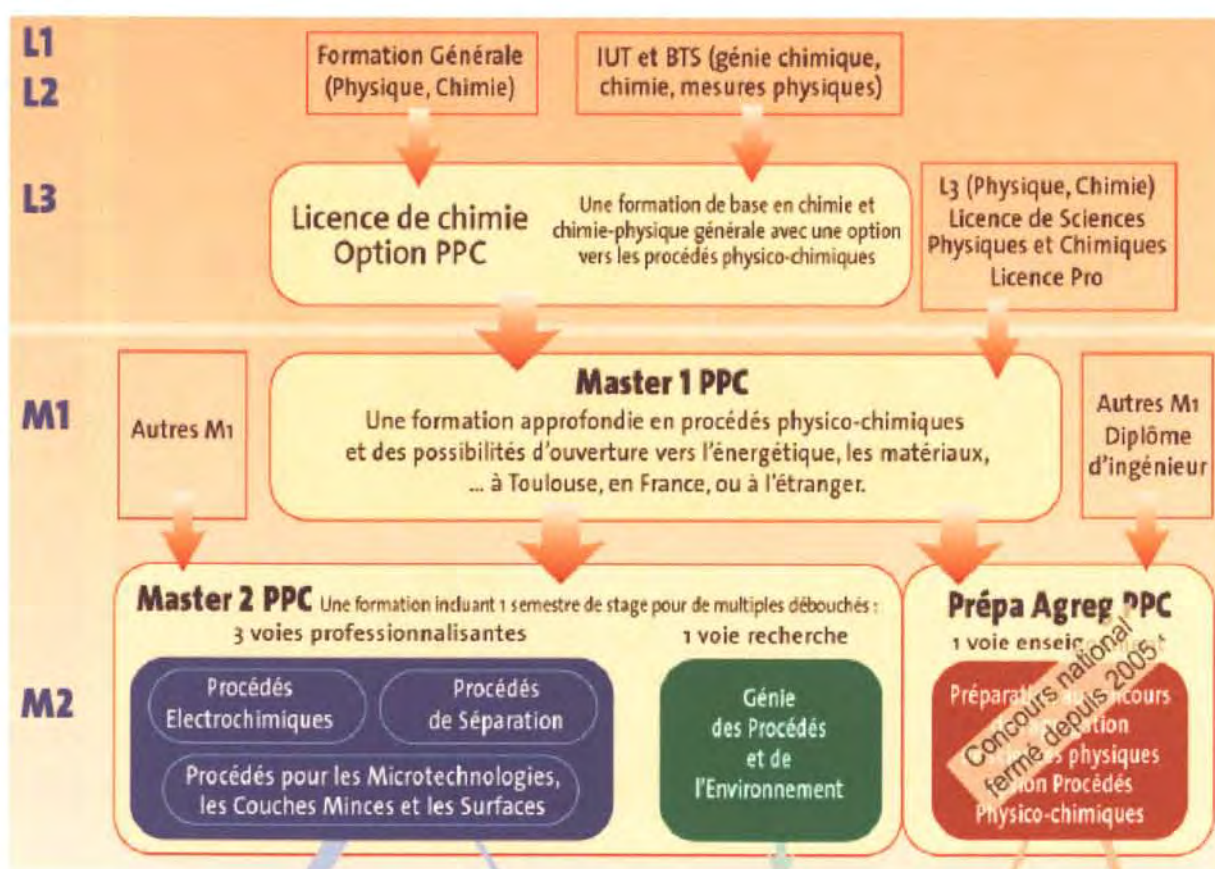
L1
L2

Formation Générale (Physique, Chimie)

IUT et BTS (génie chimique, chimie, mesures physiques)

L3

Licence de chimie Option PPC

Une formation de base en chimie et chimie-physique générale avec une option vers les procédés physico-chimiques

L3 (Physique, Chimie) Licence de Sciences Physiques et Chimiques Licence Pro

M1

Autres M1

Master 1 PPC

Une formation approfondie en procédés physico-chimiques et des possibilités d'ouverture vers l'énergétique, les matériaux, ... à Toulouse, en France, ou à l'étranger.

Autres M1 Diplôme d'ingénieur

M2

Master 2 PPC Une formation incluant 1 semestre de stage pour de multiples débouchés :

3 voies professionnalisantes

1 voie recherche

Procédés Electrochimiques

Procédés de Séparation

Procédés pour les Microtechnologies, les Couches Minces et les Surfaces

Génie des Procédés et de l'Environnement

Prépa Agreg PPC

1 voie enseig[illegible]

Prépara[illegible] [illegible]ncours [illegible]tion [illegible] physiques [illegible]ion Procédés Physico-chimiques

Concours national fermé depuis 2005 !